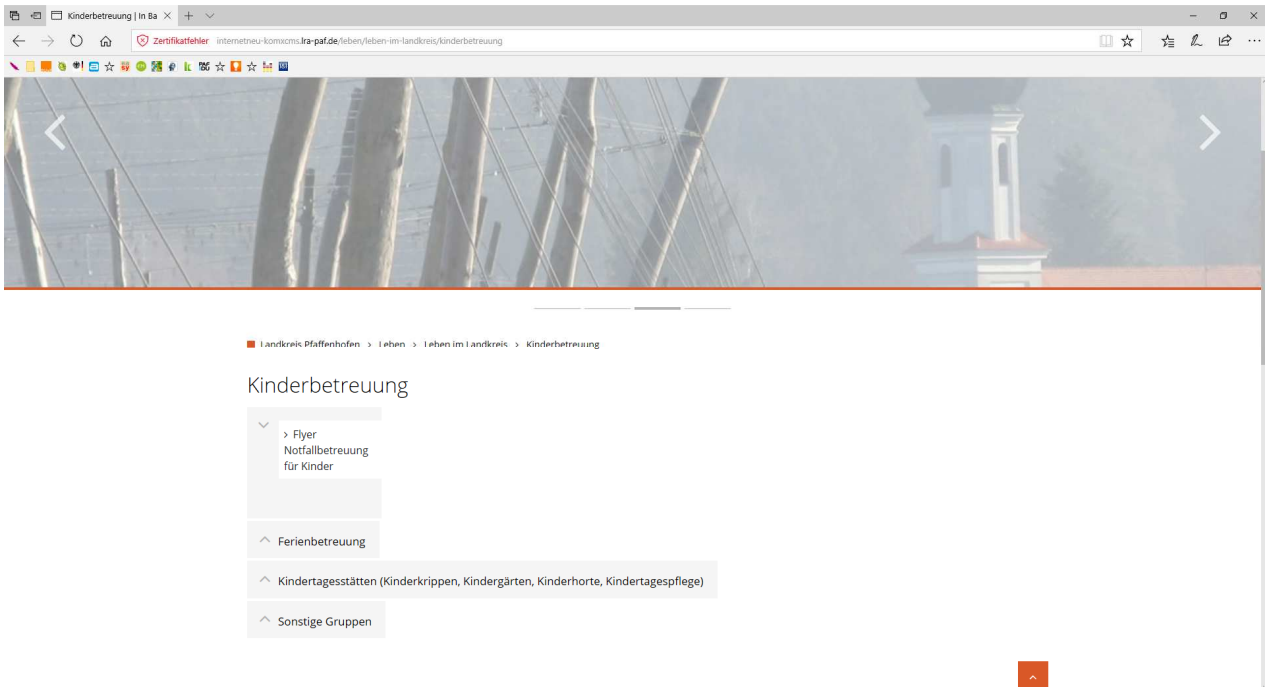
Kinderbetreuung | In Ba

Zertifikatfehler internetneu-komxcms.lra-paf.de/leben/leben-im-landkreis/kinderbetreuung

Landkreis Pfaffenhofen > Leben > Leben im Landkreis > Kinderbetreuung

Kinderbetreuung

> Flyer Notfallbetreuung für Kinder

Ferienbetreuung

Kindertagesstätten (Kinderkrippen, Kindergärten, Kinderhorte, Kindertagespflege)

Sonstige Gruppen